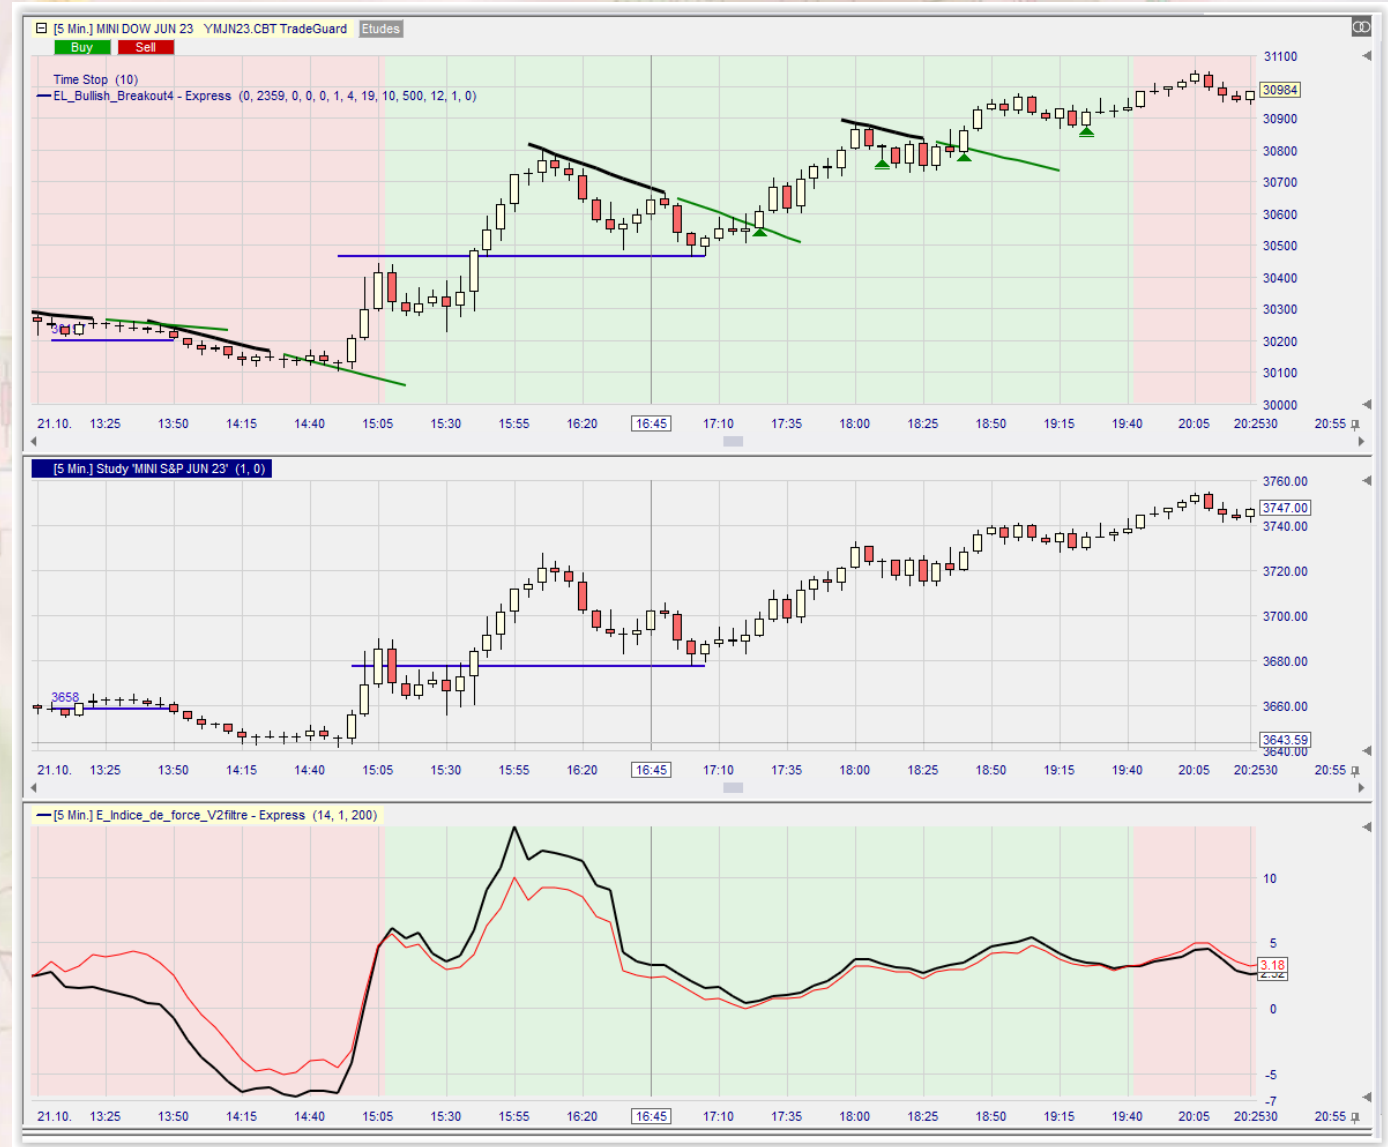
[5 Min.] MINI DOW JUN 23 YMJN23.CBT TradeGuard Etudes
Buy Sell
Time Stop (10)
EL_Bullish_Breakout4 - Express (0, 2359, 0, 0, 0, 1, 4, 19, 10, 500, 12, 1, 0)
31100
30984
30900
30800
30700
30600
30500
30400
30300
30200
30100
30000
21.10. 13:25 13:50 14:15 14:40 15:05 15:30 15:55 16:20 16:45 17:10 17:35 18:00 18:25 18:50 19:15 19:40 20:05 20:25 30 20:55

[5 Min.] Study 'MINI S&P JUN 23' (1, 0)
3760.00
3747.00
3740.00
3720.00
3700.00
3680.00
3658
3660.00
3643.59
3640.00
21.10. 13:25 13:50 14:15 14:40 15:05 15:30 15:55 16:20 16:45 17:10 17:35 18:00 18:25 18:50 19:15 19:40 20:05 20:25 30 20:55

[5 Min.] E_Indice_de_force_V2filtre - Express (14, 1, 200)
10
5
3.18
2.52
0
-5
-7
21.10. 13:25 13:50 14:15 14:40 15:05 15:30 15:55 16:20 16:45 17:10 17:35 18:00 18:25 18:50 19:15 19:40 20:05 20:25 30 20:55